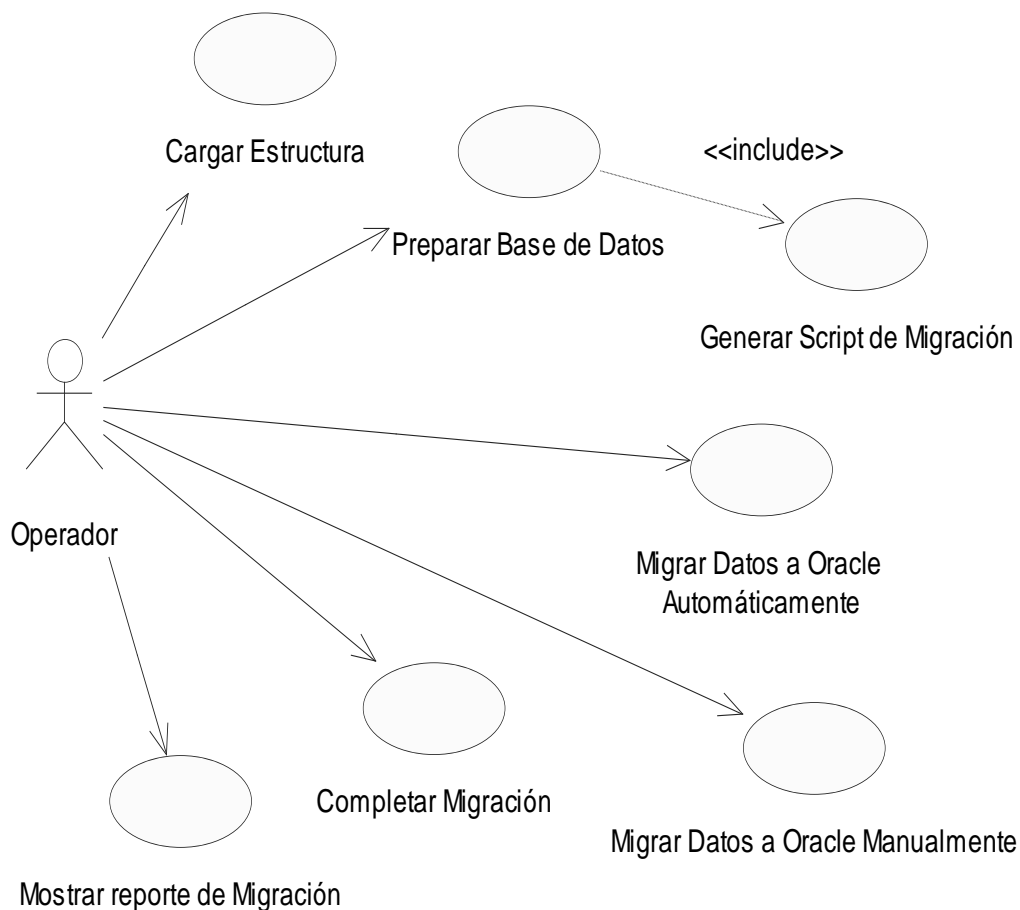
Cargar Estructura

<<include>>

Preparar Base de Datos

Generar Script de Migración

Operador

Migrar Datos a Oracle Automáticamente

Completar Migración

Migrar Datos a Oracle Manualmente

Mostrar reporte de Migración